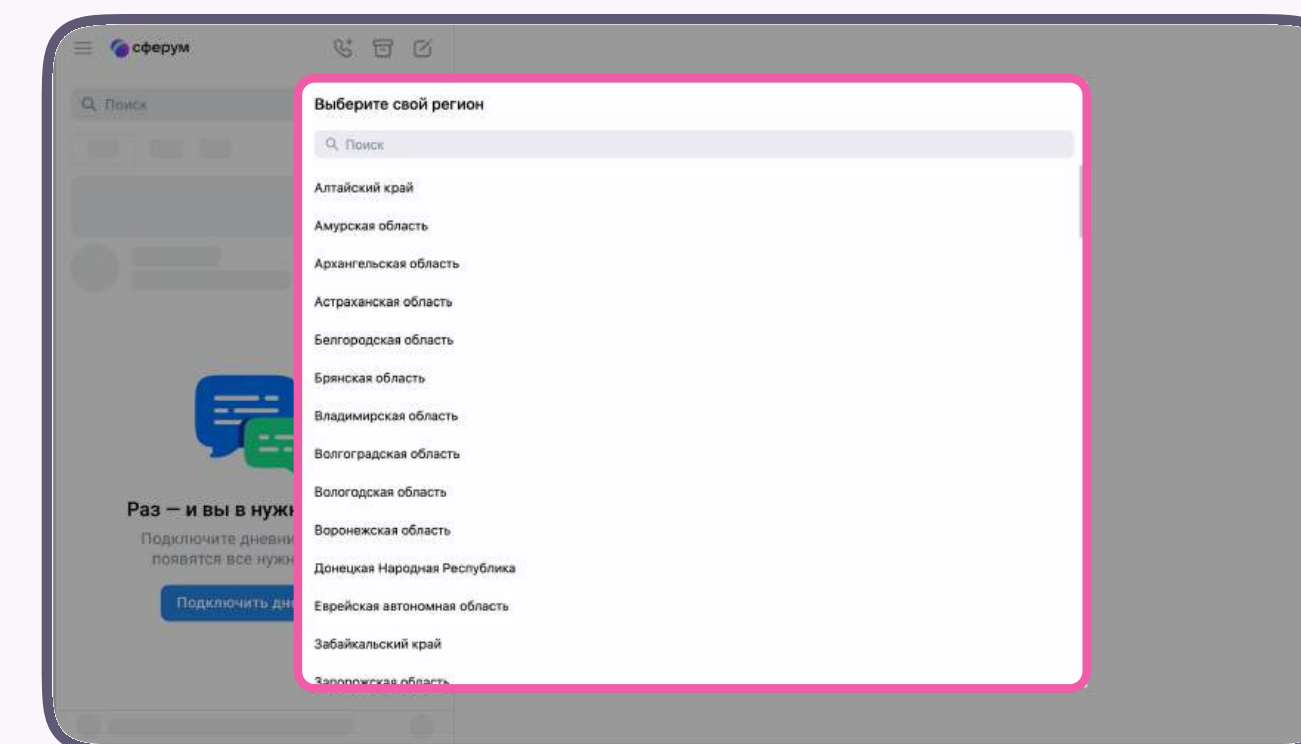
сферум

Поиск

Раз — и вы в нужн

Подключите дневни
появятся все нужн

Подключить дне

Выберите свой регион

Поиск

Алтайский край

Амурская область

Архангельская область

Астраханская область

Белгородская область

Брянская область

Владимирская область

Волгоградская область

Вологодская область

Воронежская область

Донецкая Народная Республика

Еврейская автономная область

Забайкальский край

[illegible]